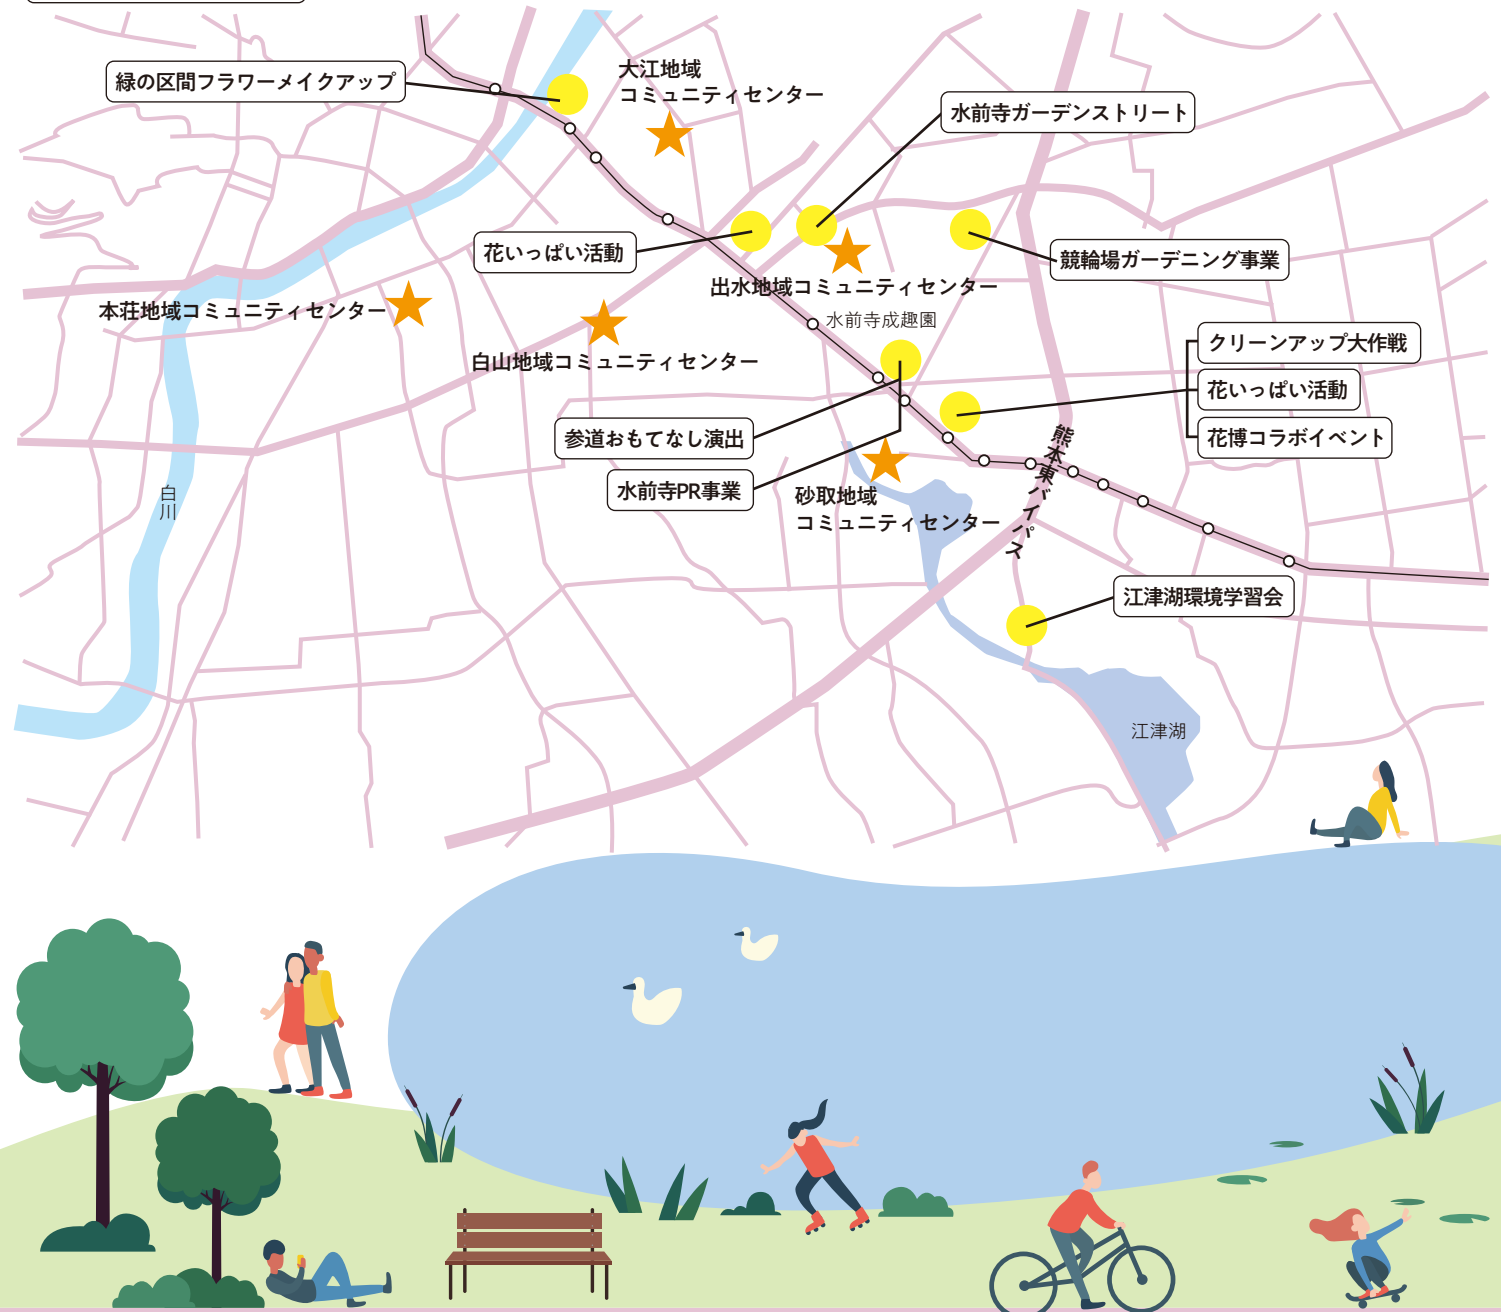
緑の区間フラワーメイクアップ

大江地域
コミュニティセンター

水前寺ガーデンストリート

花いっぱい活動

競輪場ガーデニング事業

出水地域コミュニティセンター

本荘地域コミュニティセンター

水前寺成趣園

白山地域コミュニティセンター

クリーンアップ大作戦

花いっぱい活動

花博コラボイベント

参道おもてなし演出

水前寺PR事業

熊本東バイパス

砂取地域
コミュニティセンター

白川

江津湖環境学習会

江津湖